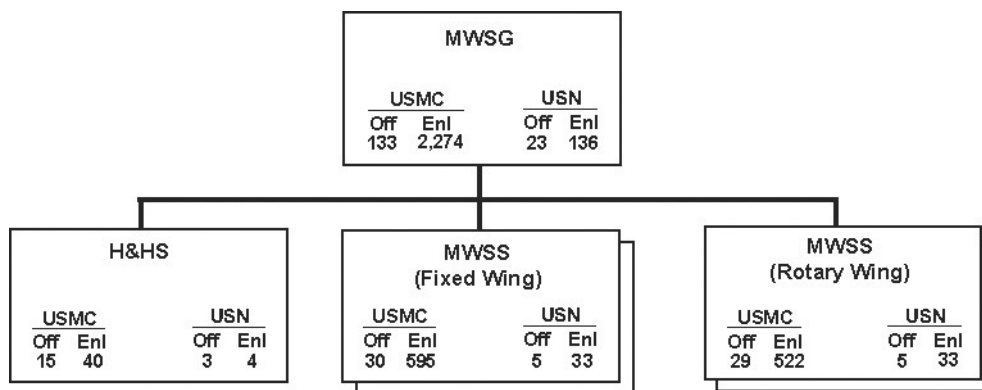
MWSG

| USMC | | USN | |
|---|---|---|---|
| Off | Enl | Off | Enl |
| 133 | 2,274 | 23 | 136 |

H&HS

| USMC | | USN | |
|---|---|---|---|
| Off | Enl | Off | Enl |
| 15 | 40 | 3 | 4 |

MWSS
(Fixed Wing)

| USMC | | USN | |
|---|---|---|---|
| Off | Enl | Off | Enl |
| 30 | 595 | 5 | 33 |

MWSS
(Rotary Wing)

| USMC | | USN | |
|---|---|---|---|
| Off | Enl | Off | Enl |
| 29 | 522 | 5 | 33 |